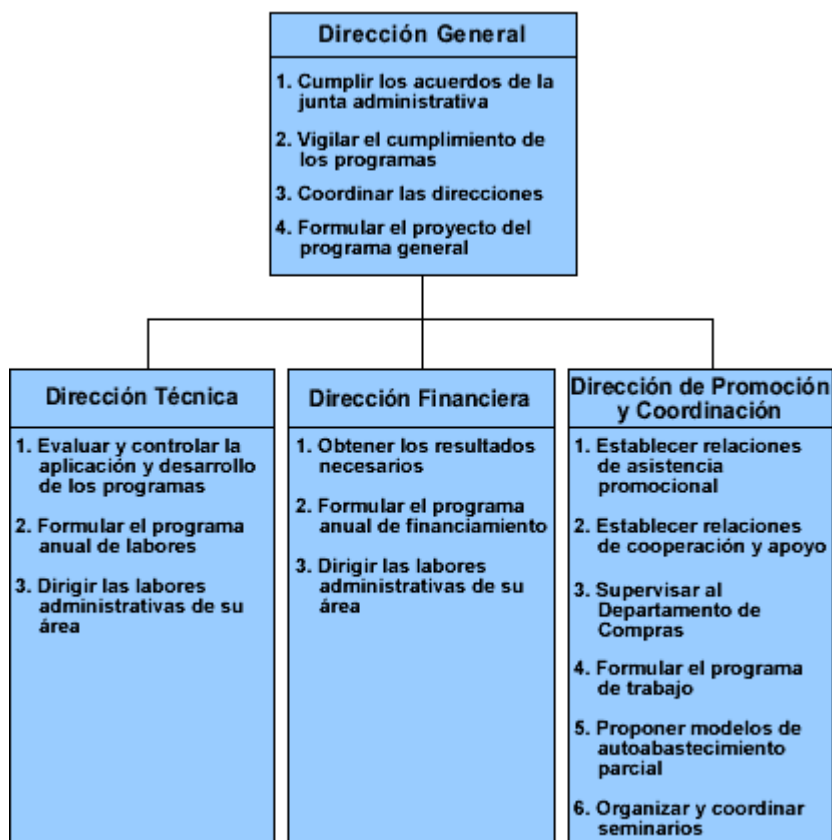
Dirección General

1. Cumplir los acuerdos de la junta administrativa
2. Vigilar el cumplimiento de los programas
3. Coordinar las direcciones
4. Formular el proyecto del programa general

Dirección Técnica

1. Evaluar y controlar la aplicación y desarrollo de los programas
2. Formular el programa anual de labores
3. Dirigir las labores administrativas de su área

Dirección Financiera

1. Obtener los resultados necesarios
2. Formular el programa anual de financiamiento
3. Dirigir las labores administrativas de su área

Dirección de Promoción y Coordinación

1. Establecer relaciones de asistencia promocional
2. Establecer relaciones de cooperación y apoyo
3. Supervisar al Departamento de Compras
4. Formular el programa de trabajo
5. Proponer modelos de autoabastecimiento parcial
6. Organizar y coordinar seminarios